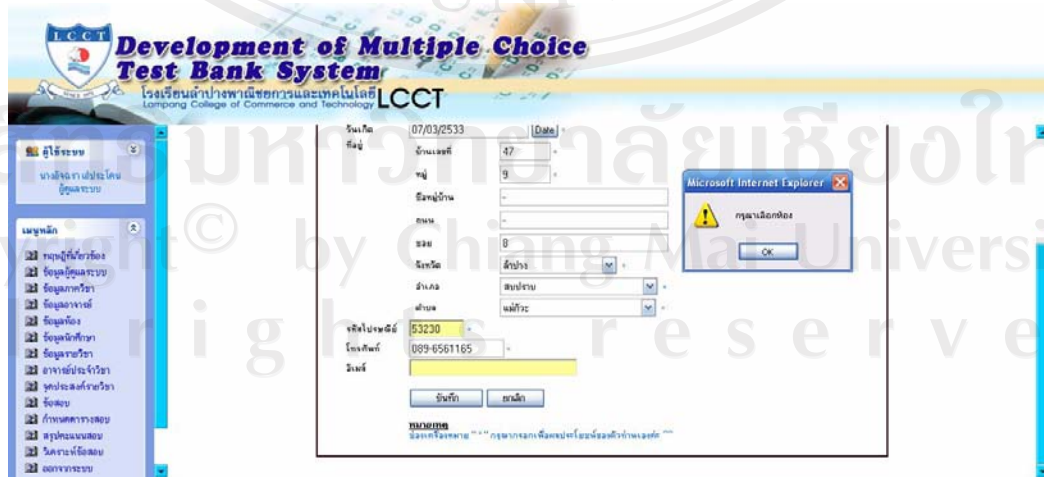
LCCT

Development of Multiple Choice Test Bank System

โรงเรียนลำปางพาณิชยการและเทคโนโลยี LCCT
Lampang College of Commerce and Technology

ผู้ใช้ระบบ

นางจิณณา เปประโคน ผู้ดูแลระบบ

เมนูหลัก

หลักปฏิบัติเรื่อง
ข้อมูลผู้ดูแลระบบ
ข้อมูลภาควิชา
ข้อมูลอาจารย์
ข้อมูลห้อง
ข้อมูลนักศึกษา
ข้อมูลรายวิชา
อาจารย์ประจำวิชา
จุดประสงค์รายวิชา
ข้อสอบ
กำหนดตารางสอบ
สรุปคะแนนสอบ
วิเคราะห์ข้อสอบ
ออกจากระบบ

วันเกิด 07/03/2533 Date *
ที่อยู่ บ้านเลขที่ 47 *
หมู่ 9 *
ชื่อหมู่บ้าน -
ถนน -
ซอย 8
จังหวัด ลำปาง *
อำเภอ สบปราบ *
ตำบล แม่กัวะ *
รหัสไปรษณีย์ 53230 *
โทรศัพท์ 089-6561165 *
อีเมล์

บันทึก ยกเลิก

หมายเหตุ
ช่องเครื่องหมาย " * " กรุณากรอกเพื่อผลประโยชน์ของตัวท่านเองค่ะ ***

Microsoft Internet Explorer
กรุณาเลือกห้อง
OK

มหาวิทยาลัยเชียงใหม่
Copyright © by Chiang Mai University
All rights reserved